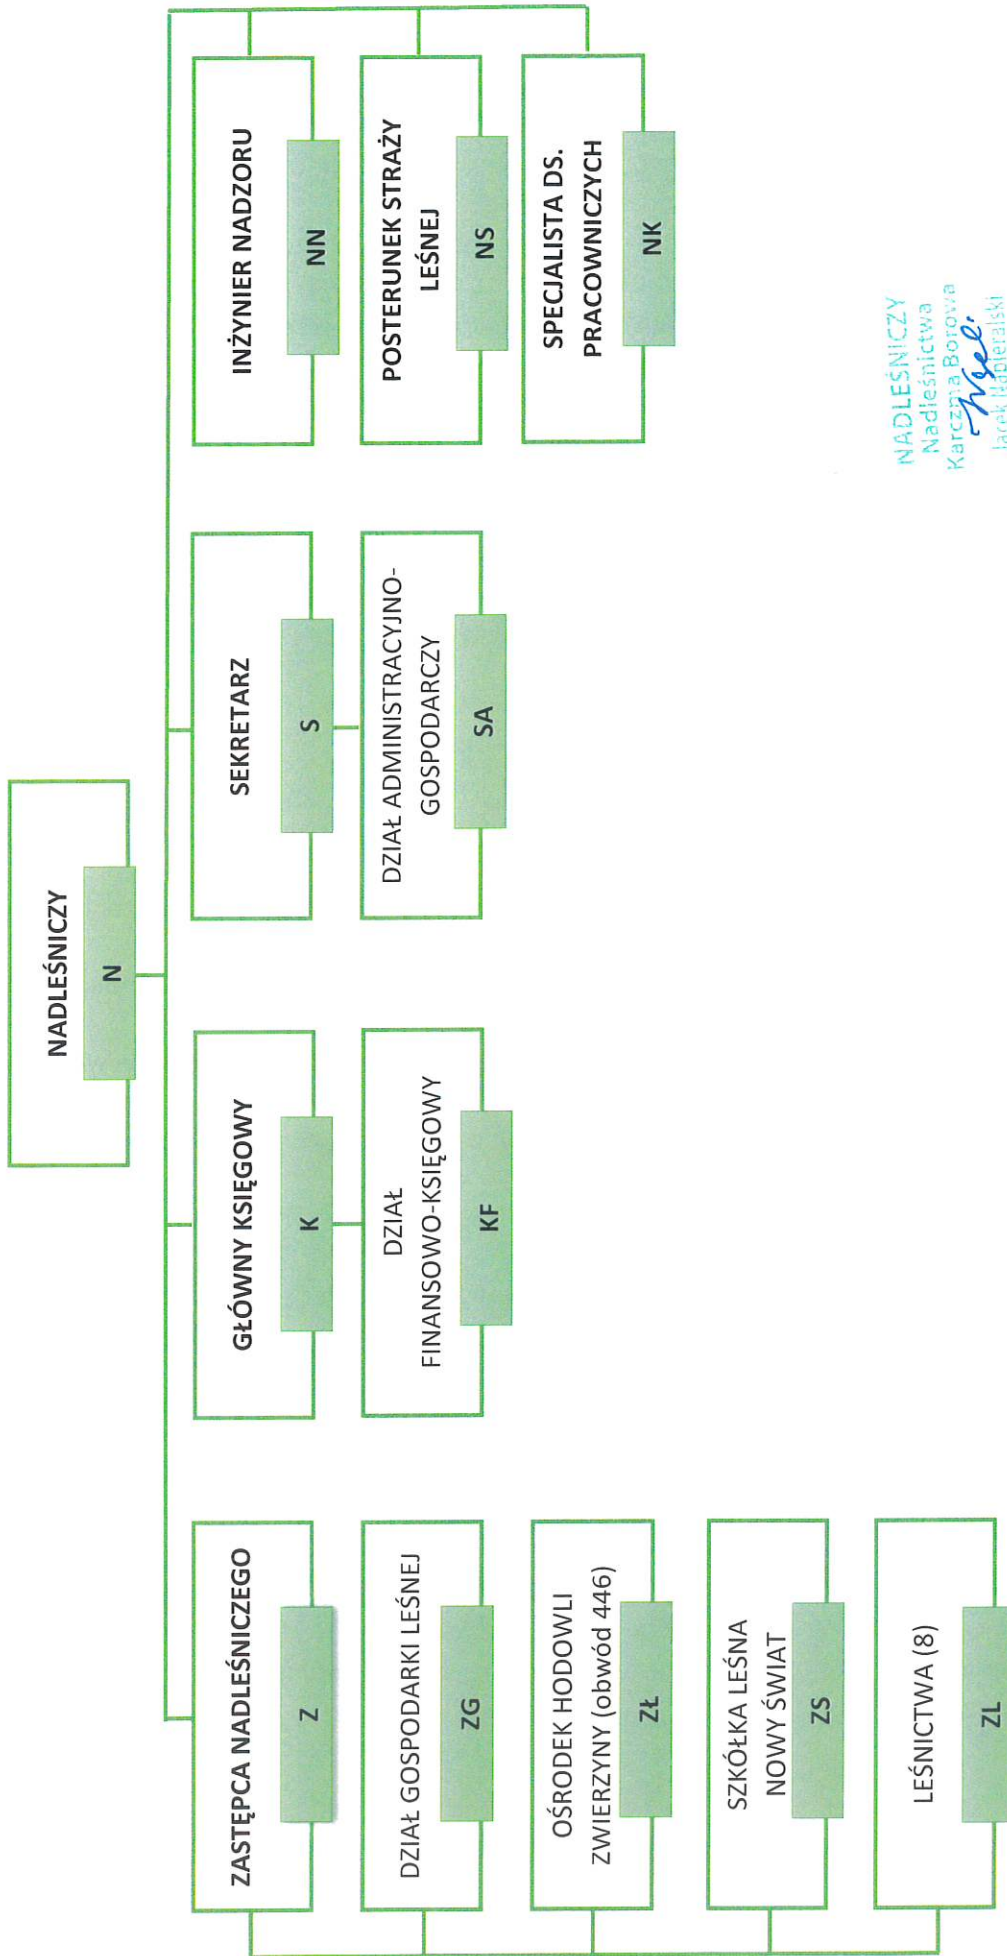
NADLEŚNICZY
N

ZASTĘPCA NADLEŚNICZEGO
Z

DZIAŁ GOSPODARKI LEŚNEJ
ZG

OŚRODEK HODOWLI ZWIERZYNY (obwód 446)
ZŁ

SZKÓŁKA LEŚNA NOWY ŚWIAT
ZS

LEŚNICTWA (8)
ZL

GŁÓWNY KSIĘGOWY
K

DZIAŁ FINANSOWO-KSIĘGOWY
KF

SEKRETARZ
S

DZIAŁ ADMINISTRACYJNO-GOSPODARCZY
SA

INŻYNIER NADZORU
NN

POSTERUNEK STRAŻY LEŚNEJ
NS

SPECJALISTA DS. PRACOWNICZYCH
NK

NADLEŚNICZY
Nadleśnictwa
Karczma Borowa
Jacek Hadleralski